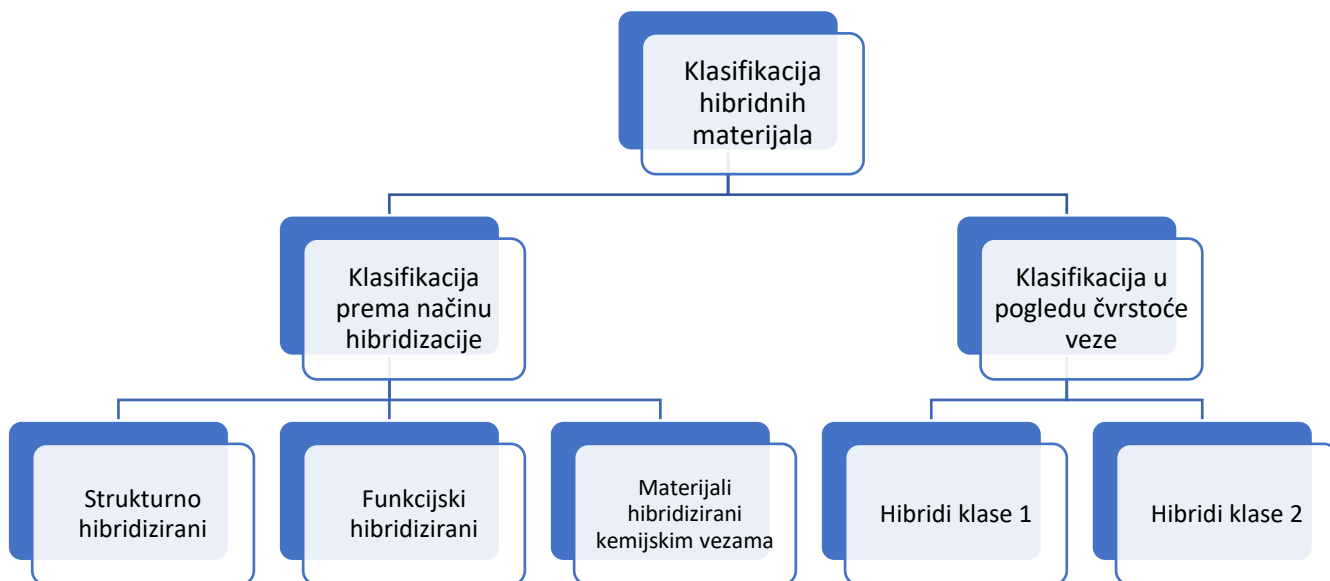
Klasifikacija hibridnih materijala

Klasifikacija prema načinu hibridizacije

Klasifikacija u pogledu čvrstoće veze

Strukturno hibridizirani

Funkcijski hibridizirani

Materijali hibridizirani kemijskim vezama

Hibridi klase 1

Hibridi klase 2